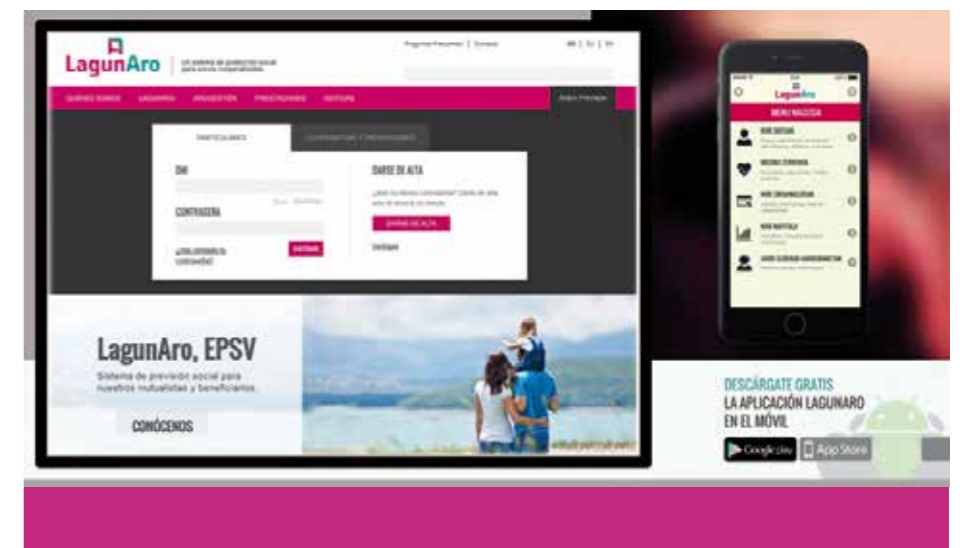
LagunAro | Un sistema de protección social para socios cooperativistas

Preguntas Frecuentes | Contacto

QUIÉNES SOMOS LAGUNARO PRESTACIONES GESTIÓN NOTICIAS

PARTICULARES

DNI

CONTRASEÑA

¿Has olvidado tu contraseña?

ENTRAR

DARSE DE ALTA

DARSE DE ALTA

LagunAro, EPSV

Sistema de previsión social para nuestros mutualistas y beneficiarios.

CONÓCENOS

LagunAro

MENU NAGUSIA

DESCÁRGATE GRATIS
LA APLICACIÓN LAGUNARO
EN EL MÓVIL

Google play

App Store